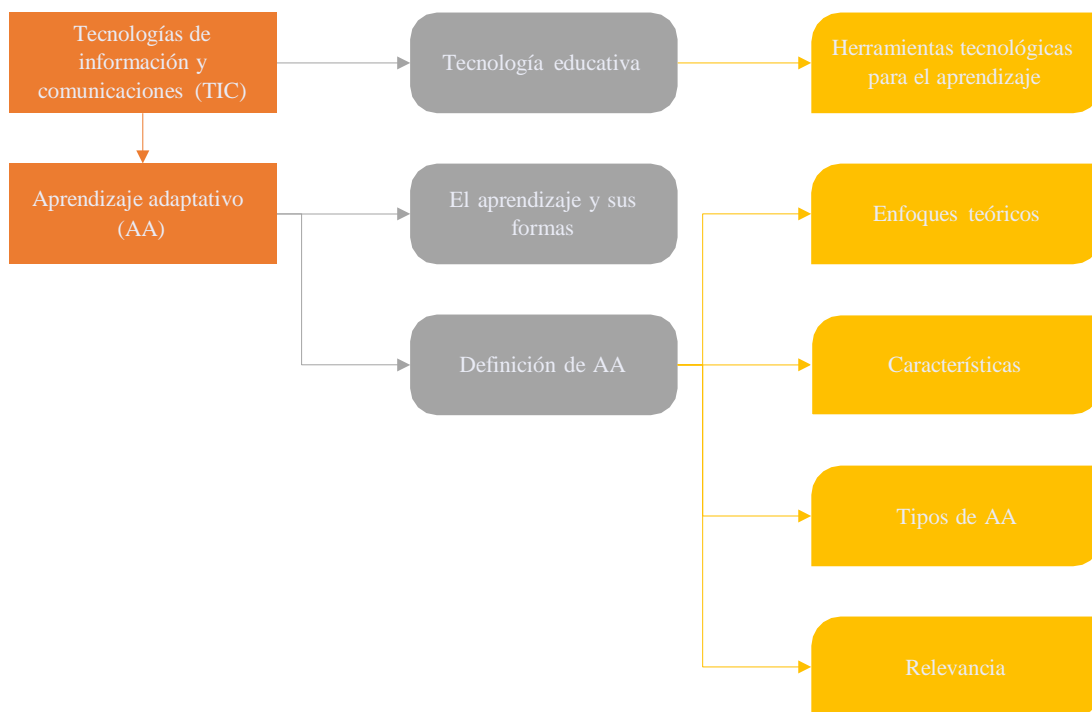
Tecnologías de información y comunicaciones (TIC)

Tecnología educativa

Herramientas tecnológicas para el aprendizaje

Aprendizaje adaptativo (AA)

El aprendizaje y sus formas

Enfoques teóricos

Definición de AA

Características

Tipos de AA

Relevancia